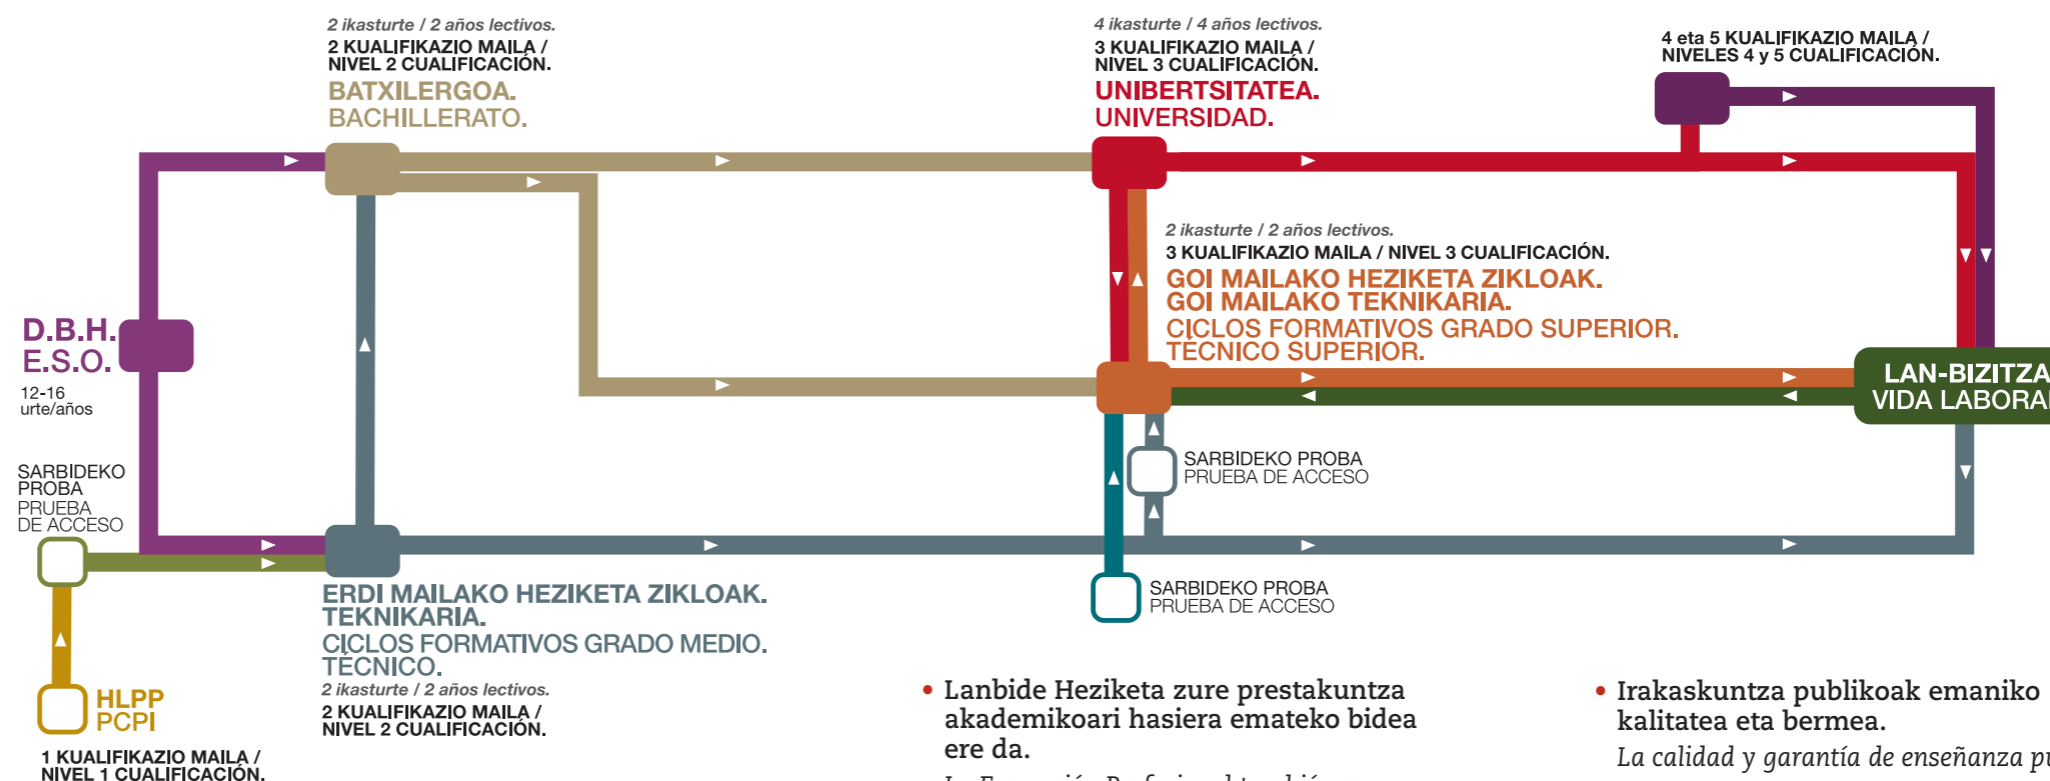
2 ikasturte / 2 años lectivos.
2 KUALIFIKAZIO MAILA / NIVEL 2 CUALIFICACIÓN.
BATXILERGOA.
BACHILLERATO.

4 ikasturte / 4 años lectivos.
3 KUALIFIKAZIO MAILA / NIVEL 3 CUALIFICACIÓN.
UNIBERTSITATEA.
UNIVERSIDAD.

4 eta 5 KUALIFIKAZIO MAILA / NIVELES 4 y 5 CUALIFICACIÓN.

2 ikasturte / 2 años lectivos.
3 KUALIFIKAZIO MAILA / NIVEL 3 CUALIFICACIÓN.
GOI MAILAKO HEZIKETA ZIKLOAK.
GOI MAILAKO TEKNIKARIA.
CICLOS FORMATIVOS GRADO SUPERIOR.
TÉCNICO SUPERIOR.

D.B.H.
E.S.O.
12-16
urte/años

LAN-BIZITZA
VIDA LABORA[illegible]

SARBIDEKO PROBA
PRUEBA DE ACCESO

SARBIDEKO PROBA
PRUEBA DE ACCESO

SARBIDEKO PROBA
PRUEBA DE ACCESO

ERDI MAILAKO HEZIKETA ZIKLOAK.
TEKNIKARIA.
CICLOS FORMATIVOS GRADO MEDIO.
TÉCNICO.
2 ikasturte / 2 años lectivos.
2 KUALIFIKAZIO MAILA / NIVEL 2 CUALIFICACIÓN.

HLPP
PCPI
1 KUALIFIKAZIO MAILA / NIVEL 1 CUALIFICACIÓN.

• Lanbide Heziketa zure prestakuntza akademikoari hasiera emateko bidea ere da.
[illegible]

• Irakaskuntza publikoak emaniko kalitatea eta bermea.
La calidad y garantía de enseñanza pu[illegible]